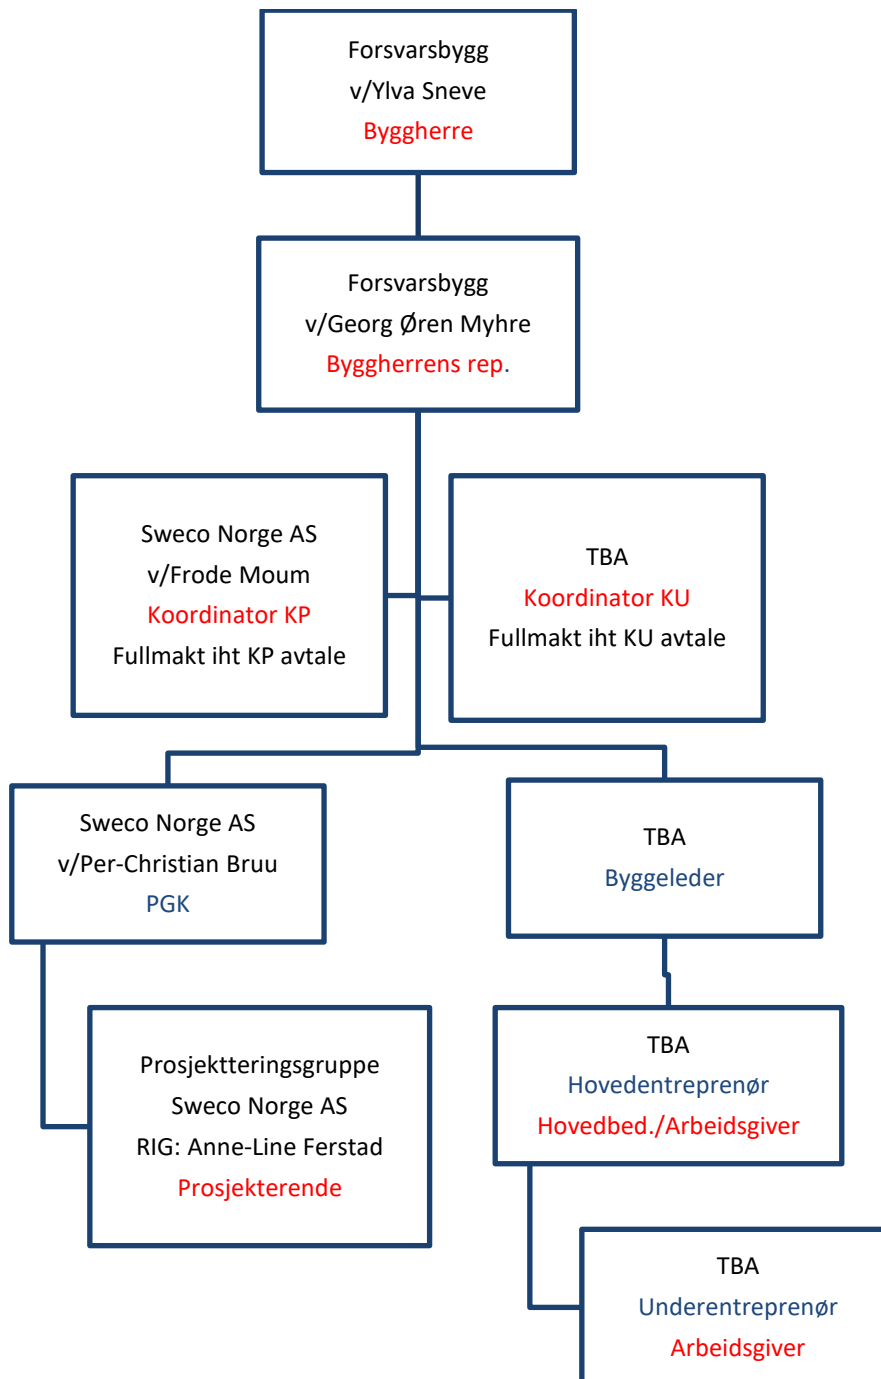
Forsvarsbygg
v/Ylva Sneve
Byggherre

Forsvarsbygg
v/Georg Øren Myhre
Byggherrens rep.

Sweco Norge AS
v/Frode Moum
Koordinator KP
Fullmakt iht KP avtale

TBA
Koordinator KU
Fullmakt iht KU avtale

Sweco Norge AS
v/Per-Christian Bruu
PGK

TBA
Byggeleder

Prosjektteringsgruppe
Sweco Norge AS
RIG: Anne-Line Ferstad
Prosjekterende

TBA
Hovedentreprenør
Hovedbed./Arbeidsgiver

TBA
Underentreprenør
Arbeidsgiver